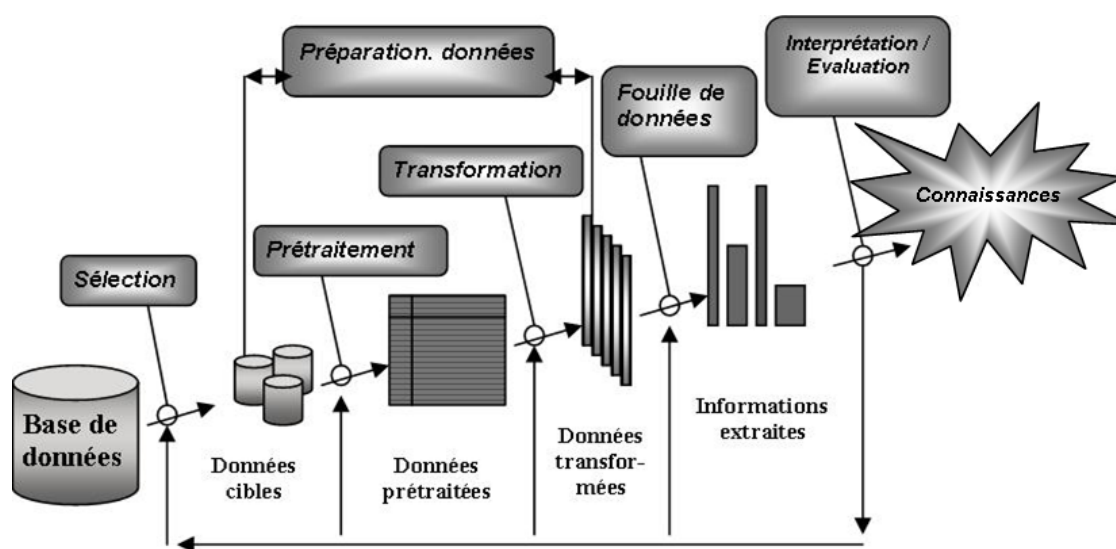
Préparation. données

Interprétation / Evaluation

Fouille de données

Transformation

Connaissances

Prétraitement

Sélection

Base de données

Données cibles

Données prétraitées

Données transfor-mées

Informations extraites